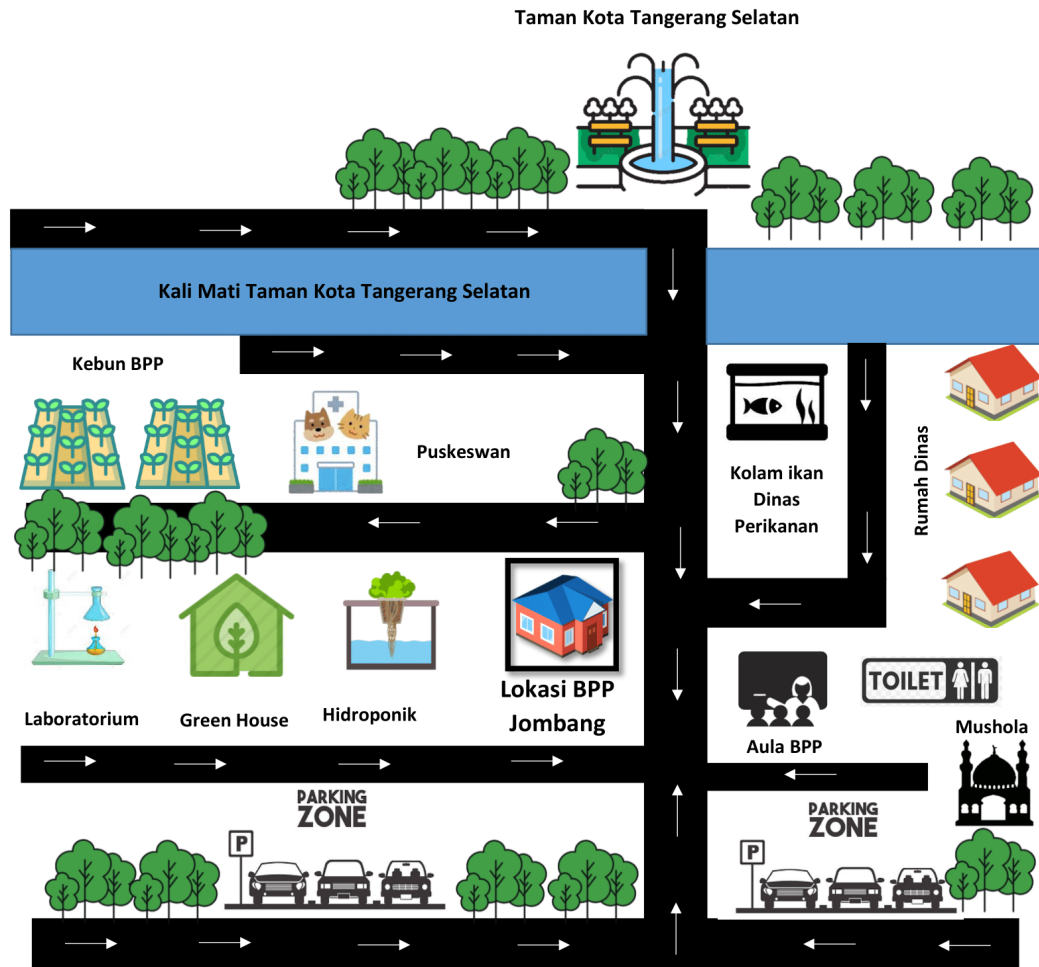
Taman Kota Tangerang Selatan

Kali Mati Taman Kota Tangerang Selatan

Kebun BPP

Puskeswan

Kolam ikan Dinas Perikanan

Rumah Dinas

Laboratorium

Green House

Hidroponik

Lokasi BPP Jombang

Aula BPP

TOILET

Mushola

PARKING ZONE

P

PARKING ZONE

P